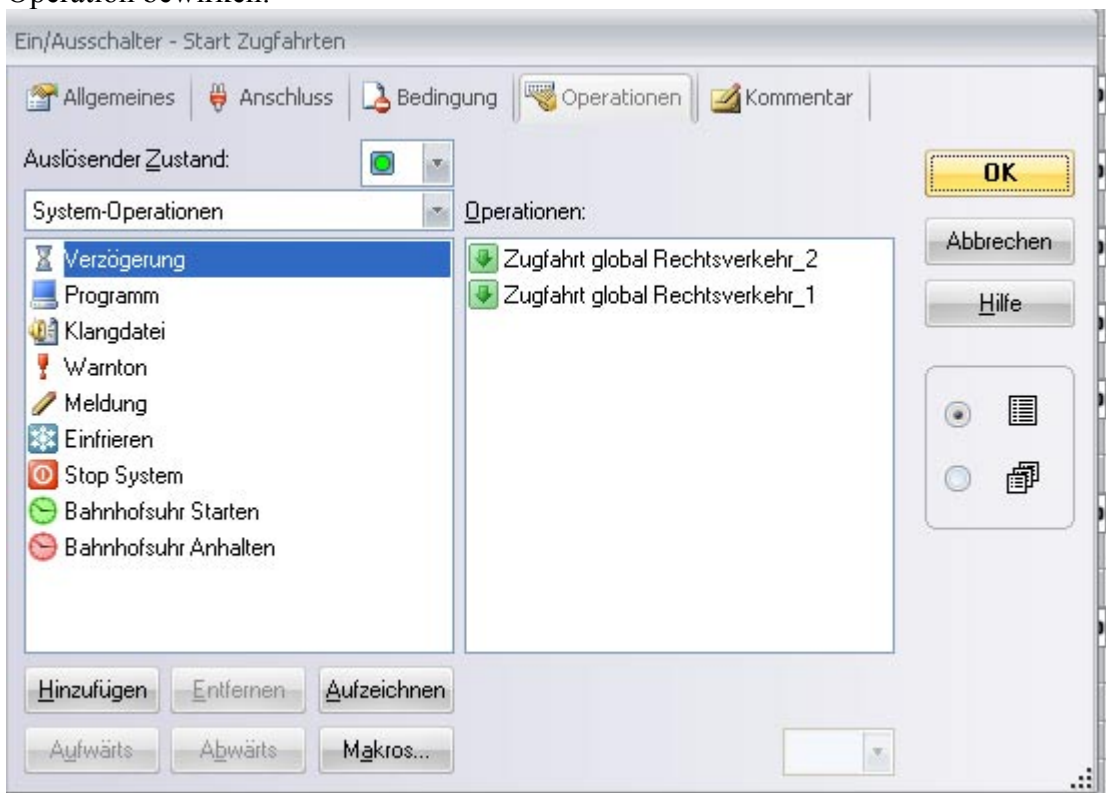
Operation bewirken.

Ein/Ausschalter - Start Zugfahrten

Allgemeines | Anschluss | Bedingung | Operationen | Kommentar

Auslösender Zustand:

System-Operationen

Verzögerung
Programm
Klangdatei
Warnton
Meldung
Einfrieren
Stop System
Bahnhofsuhr Starten
Bahnhofsuhr Anhalten

Operationen:

Zugfahrt global Rechtsverkehr_2
Zugfahrt global Rechtsverkehr_1

OK
Abbrechen
Hilfe

Hinzufügen
Entfernen
Aufzeichnen
Aufwärts
Abwärts
Makros...